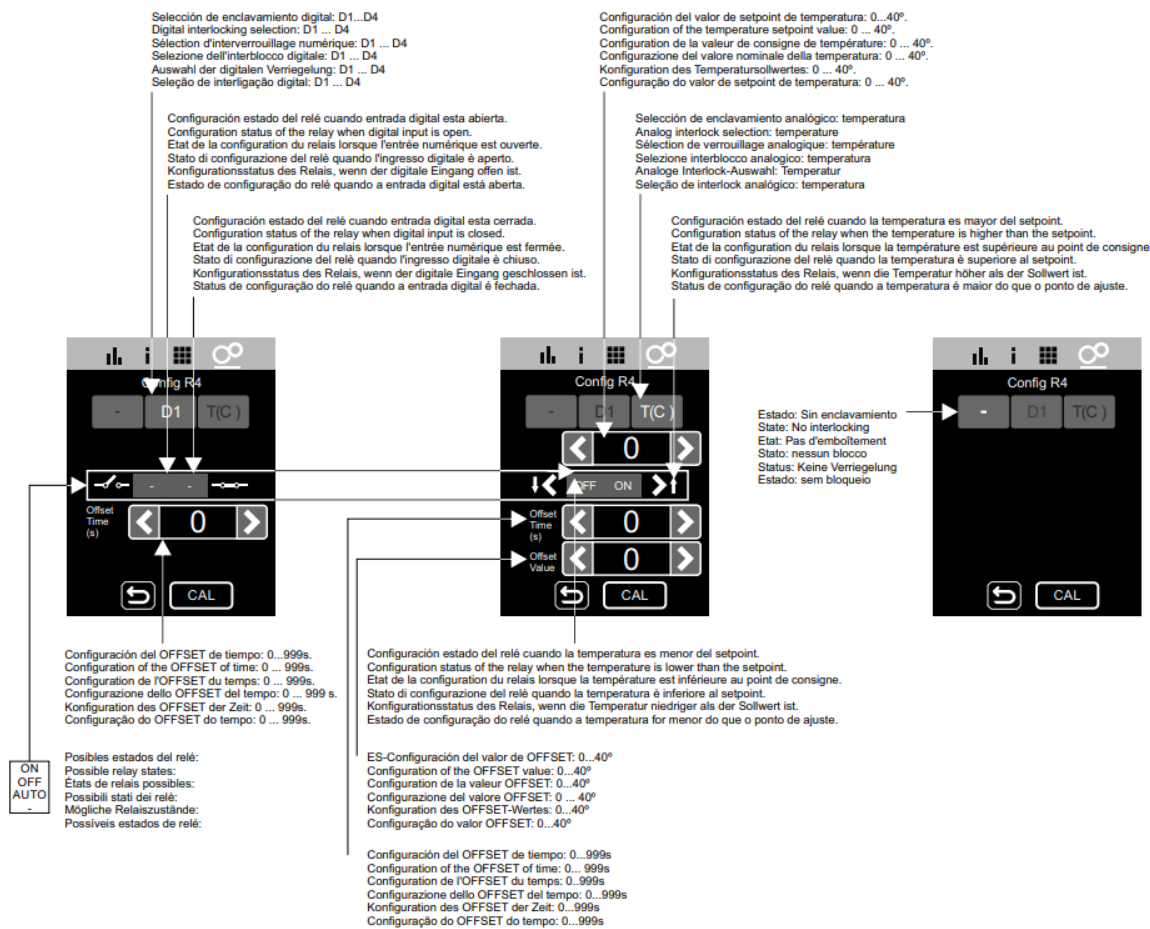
Selección de enclavamiento digital: D1...D4
Digital interlocking selection: D1 ... D4
Sélection d'interverrouillage numérique: D1 ... D4
Selezione dell'interblocco digitale: D1 ... D4
Auswahl der digitalen Verriegelung: D1 ... D4
Seleção de interligação digital: D1 ... D4

Configuración estado del relé cuando entrada digital esta abierta.
Configuration status of the relay when digital input is open.
Etat de la configuration du relais lorsque l'entrée numérique est ouverte.
Stato di configurazione del relè quando l'ingresso digitale è aperto.
Konfigurationsstatus des Relais, wenn der digitale Eingang offen ist.
Estado de configuração do relé quando a entrada digital está aberta.

Configuración estado del relé cuando entrada digital esta cerrada.
Configuration status of the relay when digital input is closed.
Etat de la configuration du relais lorsque l'entrée numérique est fermée.
Stato di configurazione del relè quando l'ingresso digitale è chiuso.
Konfigurationsstatus des Relais, wenn der digitale Eingang geschlossen ist.
Status de configuração do relé quando a entrada digital é fechada.

Configuración del valor de setpoint de temperatura: 0...40º.
Configuration of the temperature setpoint value: 0 ... 40º.
Configuration de la valeur de consigne de température: 0 ... 40º.
Configurazione del valore nominale della temperatura: 0 ... 40º.
Konfiguration des Temperatursollwertes: 0 ... 40º.
Configuração do valor de setpoint de temperatura: 0 ... 40º.

Selección de enclavamiento analógico: temperatura
Analog interlock selection: temperature
Sélection de verrouillage analogique: température
Selezione interblocco analogico: temperatura
Analoge Interlock-Auswahl: Temperatur
Seleção de interlock analógico: temperatura

Configuración estado del relé cuando la temperatura es mayor del setpoint.
Configuration status of the relay when the temperature is higher than the setpoint.
Etat de la configuration du relais lorsque la température est supérieure au point de consigne
Stato di configurazione del relè quando la temperatura è superiore al setpoint.
Konfigurationsstatus des Relais, wenn die Temperatur höher als der Sollwert ist.
Status de configuração do relé quando a temperatura é maior do que o ponto de ajuste.

Config R4
-
D1
T(C )
-
-
Offset Time (s)
0
CAL

Config R4
-
D1
T(C )
0
OFF
ON
Offset Time (s)
0
Offset Value
0
CAL

Estado: Sin enclavamiento
State: No interlocking
Etat: Pas d'emboîtement
Stato: nessun blocco
Status: Keine Verriegelung
Estado: sem bloqueio

Config R4
-
D1
T(C )
CAL

Configuración del OFFSET de tiempo: 0...999s.
Configuration of the OFFSET of time: 0 ... 999s.
Configuration de l'OFFSET du temps: 0 ... 999s.
Configurazione dello OFFSET del tempo: 0 ... 999 s.
Konfiguration des OFFSET der Zeit: 0 ... 999s.
Configuração do OFFSET do tempo: 0 ... 999s.

Configuración estado del relé cuando la temperatura es menor del setpoint.
Configuration status of the relay when the temperature is lower than the setpoint.
Etat de la configuration du relais lorsque la température est inférieure au point de consigne.
Stato di configurazione del relè quando la temperatura è inferiore al setpoint.
Konfigurationsstatus des Relais, wenn die Temperatur niedriger als der Sollwert ist.
Estado de configuração do relé quando a temperatura for menor do que o ponto de ajuste.

ON
OFF
AUTO
-

Posibles estados del relé:
Possible relay states:
États de relais possibles:
Possibili stati dei relè:
Mögliche Relaiszustände:
Possíveis estados de relé:

ES-Configuración del valor de OFFSET: 0...40º
Configuration of the OFFSET value: 0...40º
Configuration de la valeur OFFSET: 0...40º
Configurazione del valore OFFSET: 0 ... 40º
Konfiguration des OFFSET-Wertes: 0...40º
Configuração do valor OFFSET: 0...40º

Configuración del OFFSET de tiempo: 0...999s
Configuration of the OFFSET of time: 0... 999s
Configuration de l'OFFSET du temps: 0...999s
Configurazione dello OFFSET del tempo: 0...999s
Konfiguration des OFFSET der Zeit: 0...999s
Configuração do OFFSET do tempo: 0...999s